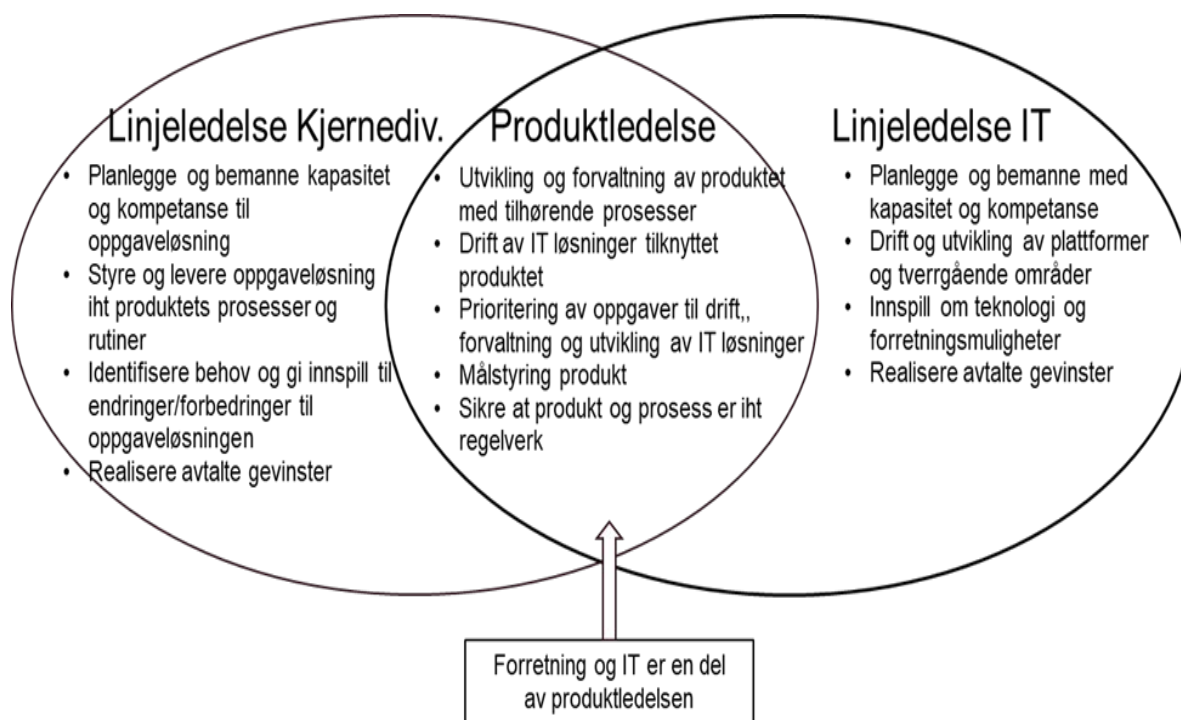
Linjeledelse Kjernediv.

- Planlegge og bemanne kapasitet og kompetanse til oppgaveløsning
- Styre og levere oppgaveløsning iht produktets prosesser og rutiner
- Identifisere behov og gi innspill til endringer/forbedringer til oppgaveløsningen
- Realisere avtalte gevinster

Produktledelse

- Utvikling og forvaltning av produktet med tilhørende prosesser
- Drift av IT løsninger tilknyttet produktet
- Prioritering av oppgaver til drift,, forvaltning og utvikling av IT løsninger
- Målstyring produkt
- Sikre at produkt og prosess er iht regelverk

Linjeledelse IT

- Planlegge og bemanne med kapasitet og kompetanse
- Drift og utvikling av plattformer og tverrgående områder
- Innspill om teknologi og forretningsmuligheter
- Realisere avtalte gevinster

Forretning og IT er en del av produktledelsen